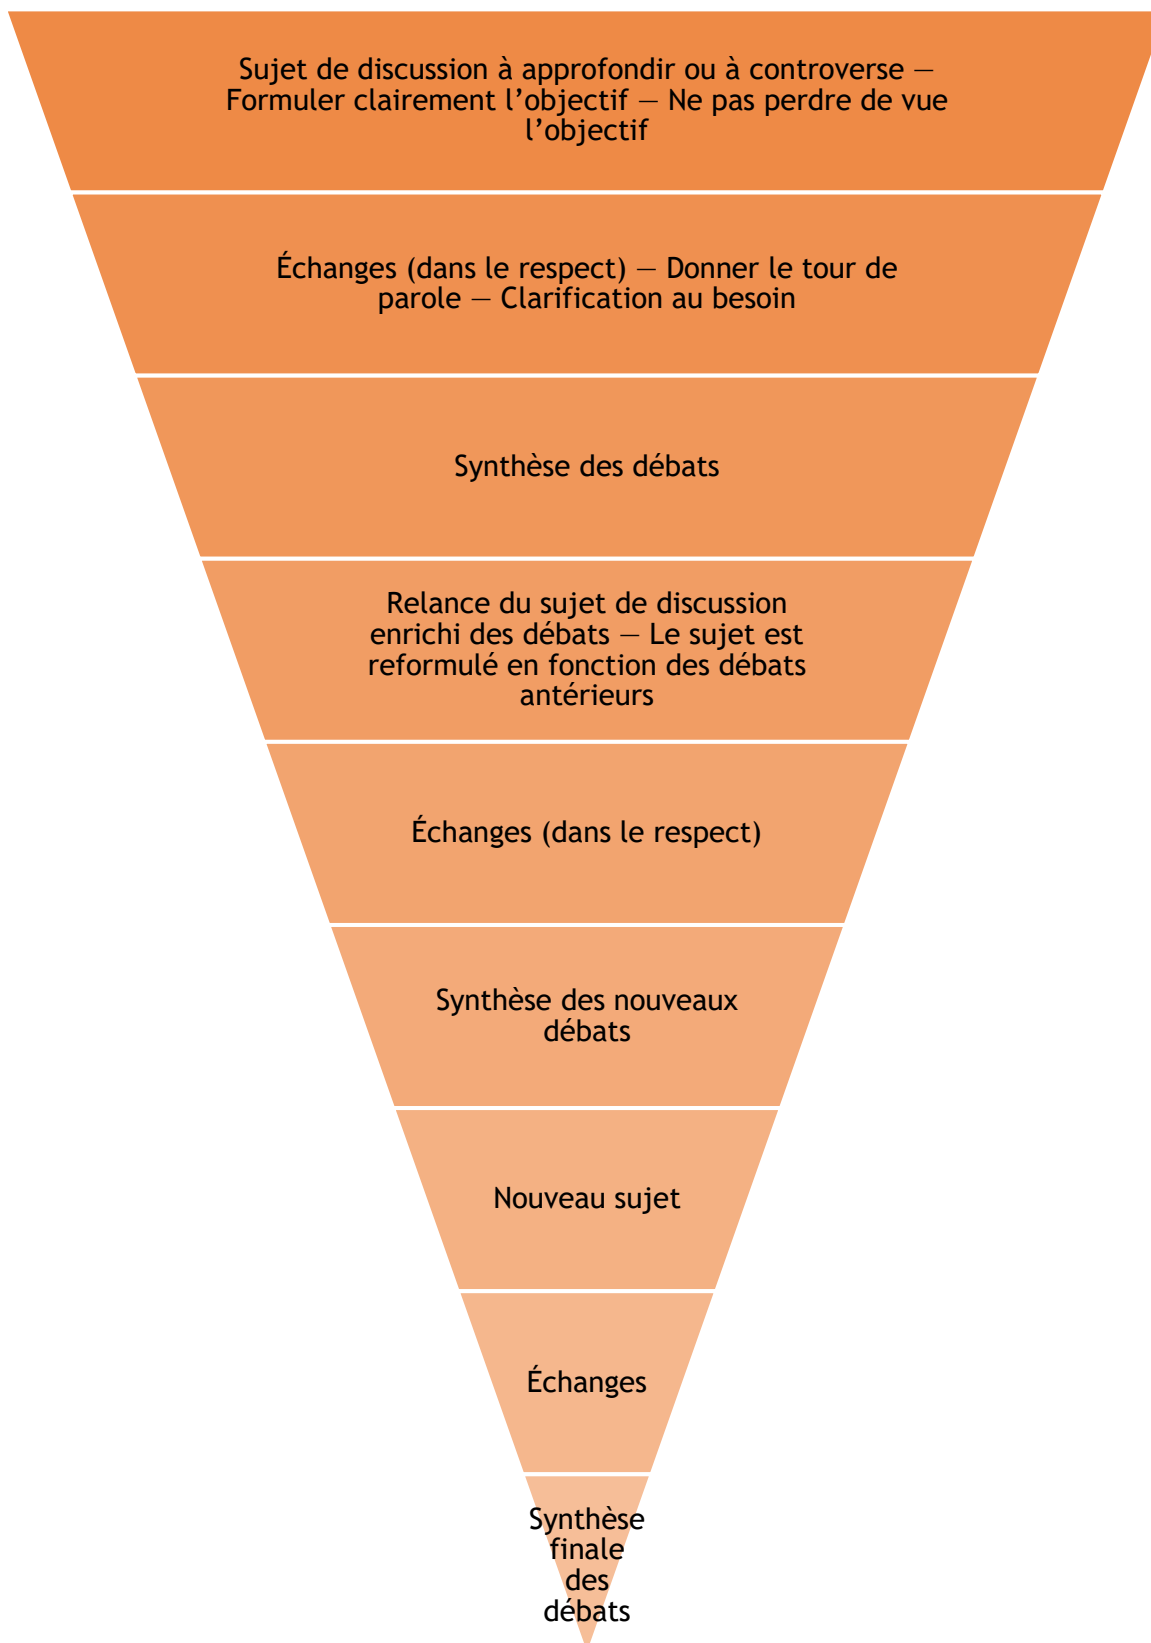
Sujet de discussion à approfondir ou à controverse — Formuler clairement l’objectif — Ne pas perdre de vue l’objectif

Échanges (dans le respect) — Donner le tour de parole — Clarification au besoin

Synthèse des débats

Relance du sujet de discussion enrichi des débats — Le sujet est reformulé en fonction des débats antérieurs

Échanges (dans le respect)

Synthèse des nouveaux débats

Nouveau sujet

Échanges

Synthèse finale des débats